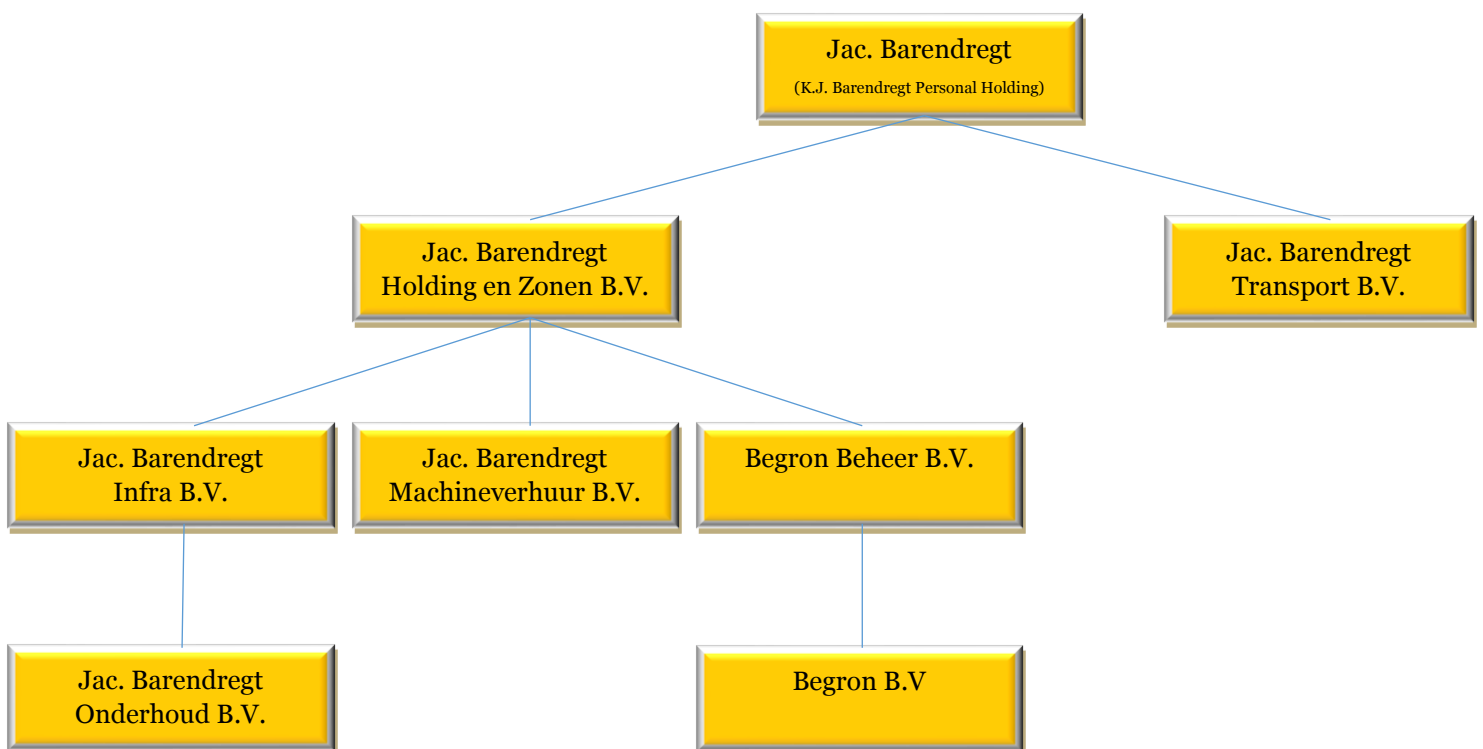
Jac. Barendregt
(K.J. Barendregt Personal Holding)

Jac. Barendregt Holding en Zonen B.V.

Jac. Barendregt Transport B.V.

Jac. Barendregt Infra B.V.

Jac. Barendregt Machineverhuur B.V.

Begron Beheer B.V.

Jac. Barendregt Onderhoud B.V.

Begron B.V